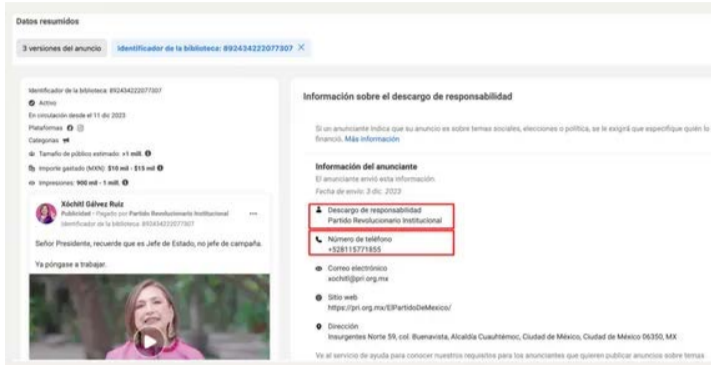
Datos resumidos

3 versiones del anuncio

Identificador de la biblioteca: 892434222077307 ×

Identificador de la biblioteca: 892434222077307

Activo

En circulación desde el 11 dic 2023

Plataformas

Categorías

Tamaño de público estimado: >1 mill.

Importe gastado (MXN): $10 mil - $15 mil

Impresiones: 900 mil - 1 mill.

Xóchitl Gálvez Ruiz

Publicidad · Pagado por Partido Revolucionario Institucional

Identificador de la biblioteca: 892434222077307

Señor Presidente, recuerde que es Jefe de Estado, no jefe de campaña.

Ya póngase a trabajar.

Información sobre el descargo de responsabilidad

Si un anunciante indica que su anuncio es sobre temas sociales, elecciones o política, se le exigirá que especifique quién lo financió. Más información

Información del anunciante

El anunciante envió esta información.

Fecha de envío: 3 dic. 2023

Descargo de responsabilidad
Partido Revolucionario Institucional

Número de teléfono
+528115771855

Correo electrónico
xochitl@pri.org.mx

Sitio web
https://pri.org.mx/ElPartidoDeMexico/

Dirección
Insurgentes Norte 59, col. Buenavista, Alcaldía Cuauhtémoc, Ciudad de México, Ciudad de México 06350, MX

Ve al servicio de ayuda para conocer nuestros requisitos para los anunciantes que quieren publicar anuncios sobre temas